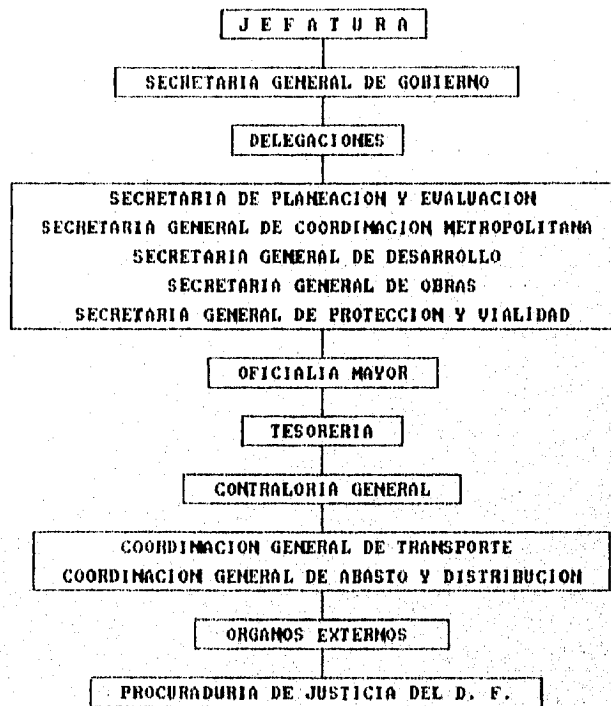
J E F A T U R A

SECRETARIA GENERAL DE GOBIERNO

DELEGACIONES

SECRETARIA DE PLANEACION Y EVALUACION
SECRETARIA GENERAL DE COORDINACION METROPOLITANA
SECRETARIA GENERAL DE DESARROLLO
SECRETARIA GENERAL DE OBRAS
SECRETARIA GENERAL DE PROTECCION Y VIALIDAD

OFICIALIA MAYOR

TESORERIA

CONTRALORIA GENERAL

COORDINACION GENERAL DE TRANSPORTE
COORDINACION GENERAL DE ABASTO Y DISTRIBUCION

ORGANOS EXTERNOS

PROCURADURIA DE JUSTICIA DEL D. F.